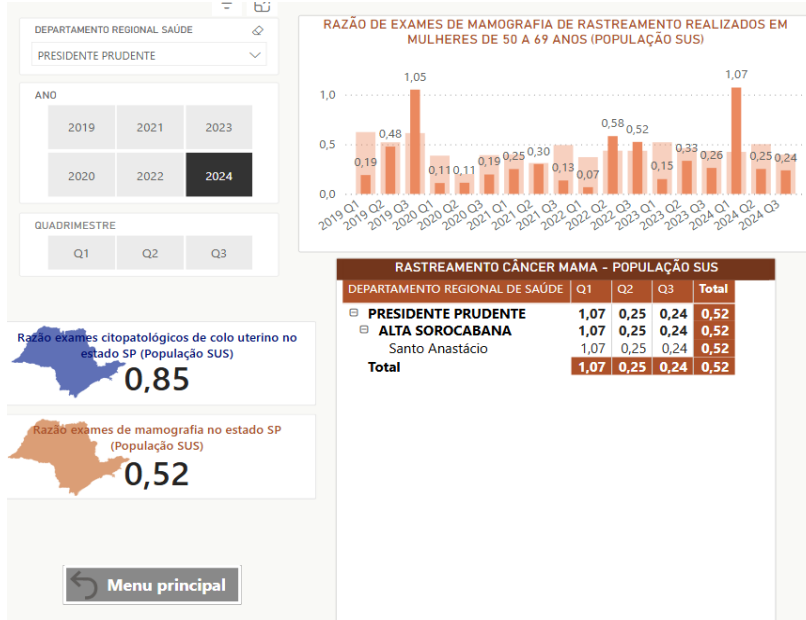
DEPARTAMENTO REGIONAL SAÚDE

PRESIDENTE PRUDENTE

ANO

| 2019 | 2021 | 2023 |
|---|---|---|
| 2020 | 2022 | 2024 |

QUADRIMESTRE

Q1 Q2 Q3

RAZÃO DE EXAMES DE MAMOGRAFIA DE RASTREAMENTO REALIZADOS EM MULHERES DE 50 A 69 ANOS (POPULAÇÃO SUS)

1,0
0,5
0,0

0,19 0,48 1,05 0,11 0,11 0,19 0,25 0,30 0,13 0,07 0,58 0,52 0,15 0,33 0,26 1,07 0,25 0,24

2019 Q1 2019 Q2 2019 Q3 2020 Q1 2020 Q2 2020 Q3 2021 Q1 2021 Q2 2021 Q3 2022 Q1 2022 Q2 2022 Q3 2023 Q1 2023 Q2 2023 Q3 2024 Q1 2024 Q2 2024 Q3

RASTREAMENTO CÂNCER MAMA - POPULAÇÃO SUS

| DEPARTAMENTO REGIONAL DE SAÚDE | Q1 | Q2 | Q3 | Total |
|---|---|---|---|---|
| ⊟ PRESIDENTE PRUDENTE | 1,07 | 0,25 | 0,24 | 0,52 |
| ⊟ ALTA SOROCABANA | 1,07 | 0,25 | 0,24 | 0,52 |
| Santo Anastácio | 1,07 | 0,25 | 0,24 | 0,52 |
| Total | 1,07 | 0,25 | 0,24 | 0,52 |

Razão exames citopatológicos de colo uterino no estado SP (População SUS)
0,85

Razão exames de mamografia no estado SP (População SUS)
0,52

Menu principal